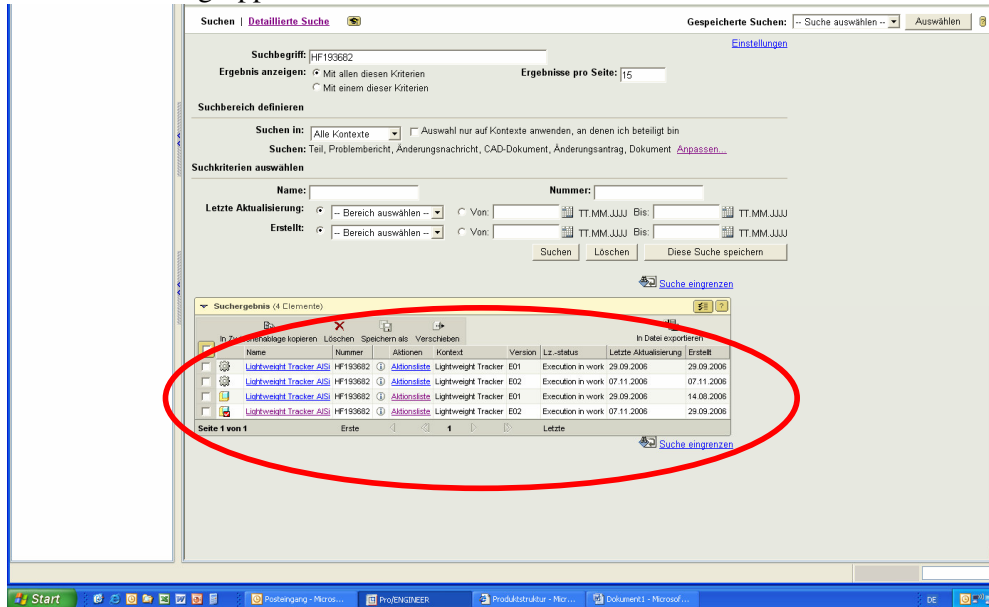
Suchen | Detaillierte Suche

Gespeicherte Suchen: -- Suche auswählen -- Auswählen

Einstellungen

Suchbegriff: HF193682
Ergebnis anzeigen: Mit allen diesen Kriterien
Mit einem dieser Kriterien
Ergebnisse pro Seite: 15

Suchbereich definieren

Suchen in: Alle Kontexte
Auswahl nur auf Kontexte anwenden, an denen ich beteiligt bin
Suchen: Teil, Problembericht, Änderungsnachricht, CAD-Dokument, Änderungsantrag, Dokument Anpassen...

Suchkriterien auswählen

Name:
Nummer:
Letzte Aktualisierung: -- Bereich auswählen -- Von: TT.MM.JJJJ Bis: TT.MM.JJJJ
Erstellt: -- Bereich auswählen -- Von: TT.MM.JJJJ Bis: TT.MM.JJJJ

Suchen Löschen Diese Suche speichern

Suche eingrenzen

Suchergebnis (4 Clemente)

In Zw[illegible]ablage kopieren Löschen Speichern als Verschieben In Datei exportieren

| Name | Nummer | Aktionen | Kontext | Version | Lz.-status | Letzte Aktualisierung | Erstellt |
|---|---|---|---|---|---|---|---|
| Lightweight Tracker AlSi | HF193682 | Aktionsliste | Lightweight Tracker | E01 | Execution in work | 29.09.2006 | 29.09.2006 |
| Lightweight Tracker AlSi | HF193682 | Aktionsliste | Lightweight Tracker | E02 | Execution in work | 07.11.2006 | 07.11.2006 |
| Lightweight Tracker AlSi | HF193682 | Aktionsliste | Lightweight Tracker | E01 | Execution in work | 29.09.2006 | 14.08.2006 |
| Lightweight Tracker AlSi | HF193682 | Aktionsliste | Lightweight Tracker | E02 | Execution in work | 07.11.2006 | 29.09.2006 |

Seite 1 von 1 Erste 1 Letzte

Suche eingrenzen

Start Posteingang - Micros... Pro/ENGINEER Produktstruktur - Micr... Dokument1 - Microsof... DE